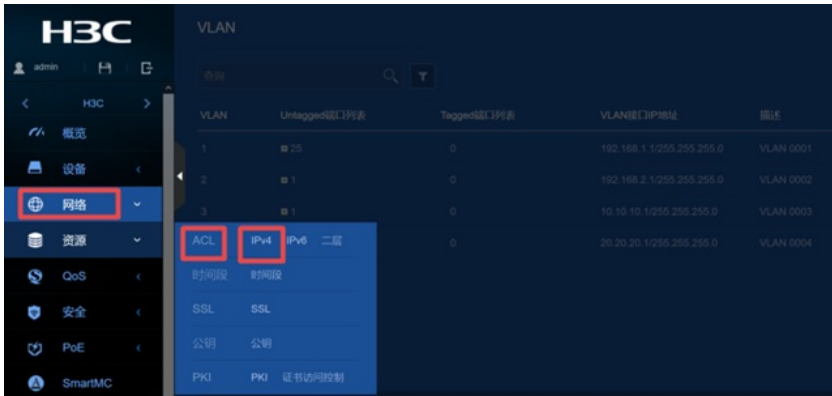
H3C

admin

H3C

概览

设备

网络

资源

QoS

安全

PoE

SmartMC

VLAN

查询

| VLAN | Untagged端口列表 | Tagged端口列表 | VLAN接口IP地址 | 描述 |
|---|---|---|---|---|
| 1 | 25 | 0 | 192.168.1.1/255.255.255.0 | VLAN 0001 |
| 2 | 1 | 0 | 192.168.2.1/255.255.255.0 | VLAN 0002 |
| 3 | 1 | 0 | 10.10.10.1/255.255.255.0 | VLAN 0003 |
| | | 0 | 20.20.20.1/255.255.255.0 | VLAN 0004 |

ACL IPv4 IPv6 二层

时间段 时间段

SSL SSL

公钥 公钥

PKI PKI 证书访问控制